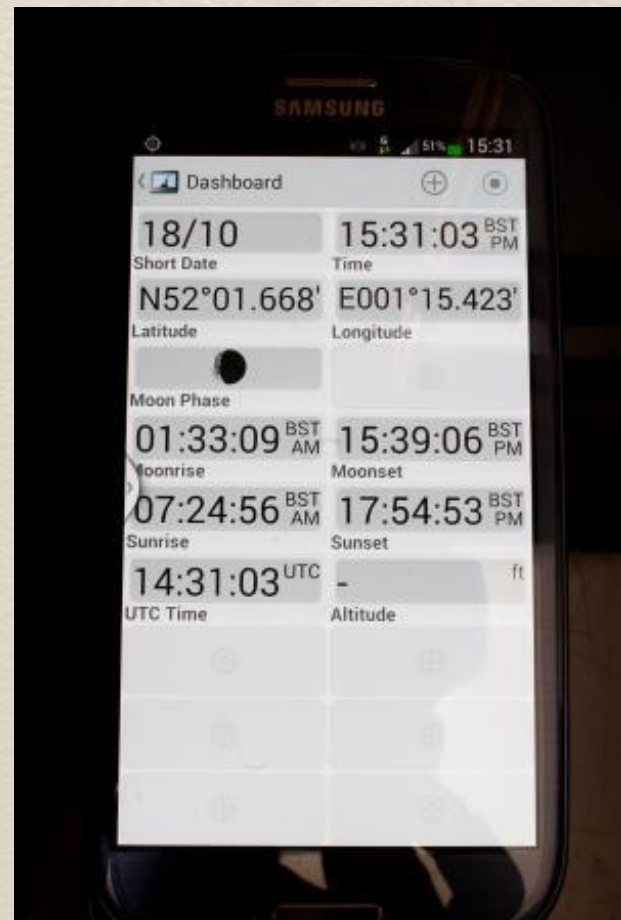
SAMSUNG

51% 15:31

Dashboard

18/10
Short Date

15:31:03 BST PM
Time

N52°01.668'
Latitude

E001°15.423'
Longitude

Moon Phase

01:33:09 BST AM
Moonrise

15:39:06 BST PM
Moonset

07:24:56 BST AM
Sunrise

17:54:53 BST PM
Sunset

14:31:03 UTC
UTC Time

- ft
Altitude